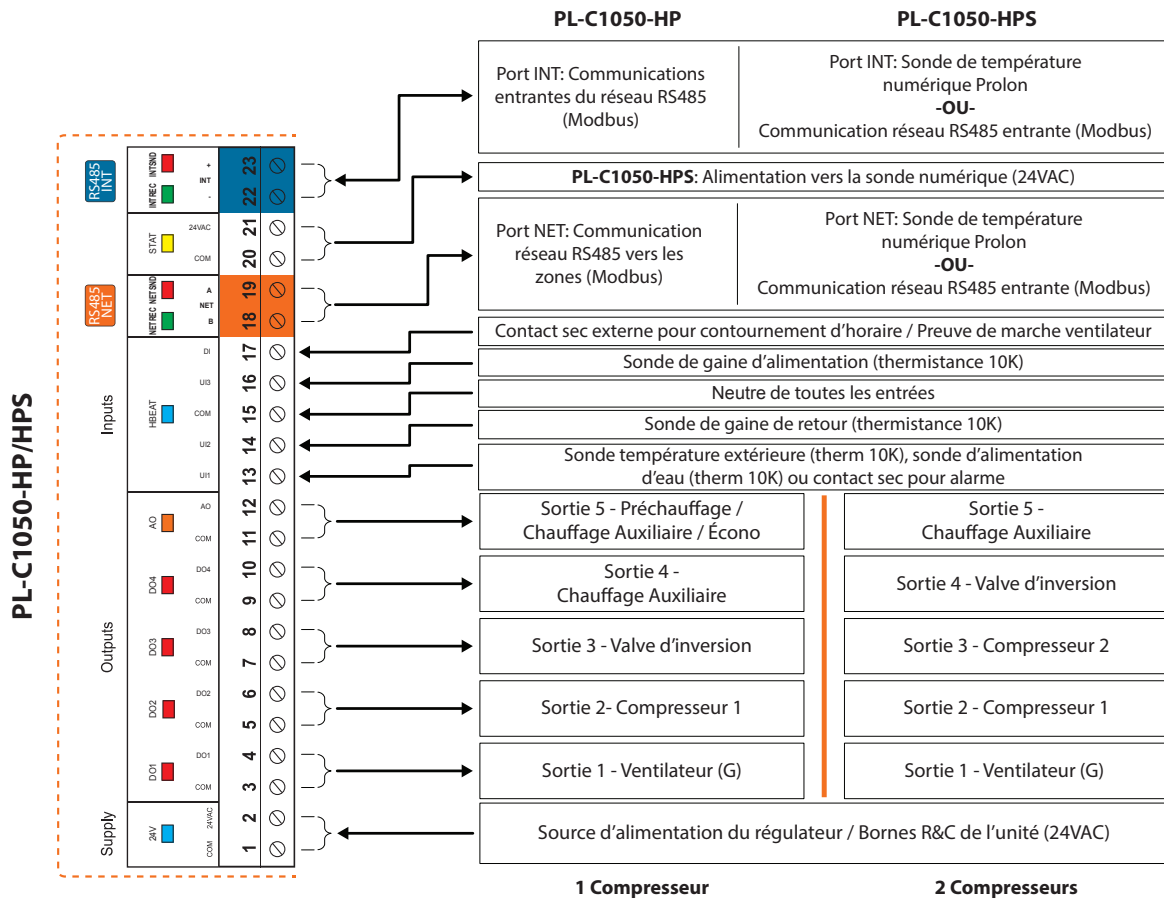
PL-C1050-HP

PL-C1050-HPS

PL-C1050-HP/HPS

RS485 INT

INT SND

INT REC

+

INT

-

23

22

24VAC

STAT

COM

21

20

RS485 NET

NET SND

NET REC

A

NET

B

19

18

Inputs

DI

17

UI3

16

HBEAT

COM

15

UI2

14

UI1

13

Outputs

AO

AO

12

COM

11

DO4

DO4

10

COM

9

DO3

DO3

8

COM

7

DO2

DO2

6

COM

5

DO1

DO1

4

COM

3

Supply

24V

24VAC

2

COM

1

| Port INT: Communications entrantes du réseau RS485 (Modbus) | Port INT: Sonde de température numérique Prolon **-OU-** Communication réseau RS485 entrante (Modbus) |
|---|---|

**PL-C1050-HPS**: Alimentation vers la sonde numérique (24VAC)

| Port NET: Communication réseau RS485 vers les zones (Modbus) | Port NET: Sonde de température numérique Prolon **-OU-** Communication réseau RS485 entrante (Modbus) |
|---|---|

Contact sec externe pour contournement d'horaire / Preuve de marche ventilateur

Sonde de gaine d'alimentation (thermistance 10K)

Neutre de toutes les entrées

Sonde de gaine de retour (thermistance 10K)

Sonde température extérieure (therm 10K), sonde d'alimentation d'eau (therm 10K) ou contact sec pour alarme

| Sortie 5 - Préchauffage / Chauffage Auxiliaire / Écono | Sortie 5 - Chauffage Auxiliaire |
|---|---|
| Sortie 4 - Chauffage Auxiliaire | Sortie 4 - Valve d'inversion |
| Sortie 3 - Valve d'inversion | Sortie 3 - Compresseur 2 |
| Sortie 2- Compresseur 1 | Sortie 2 - Compresseur 1 |
| Sortie 1 - Ventilateur (G) | Sortie 1 - Ventilateur (G) |

Source d'alimentation du régulateur / Bornes R&C de l'unité (24VAC)

1 Compresseur

2 Compresseurs